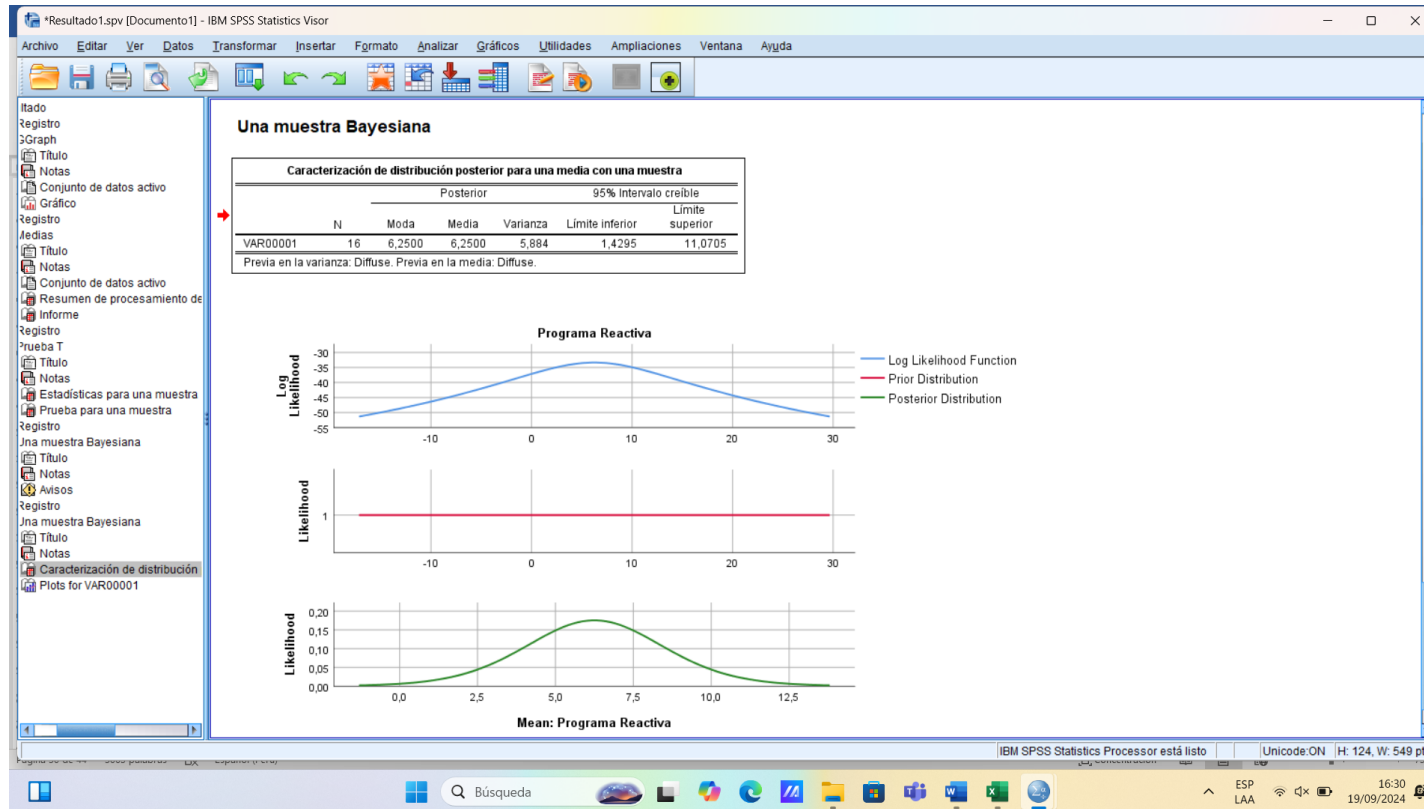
*Resultado1.spv [Documento1] - IBM SPSS Statistics Visor

Archivo Editar Ver Datos Transformar Insertar Formato Analizar Gráficos Utilidades Ampliaciones Ventana Ayuda

ltado
Registro
GGraph
Título
Notas
Conjunto de datos activo
Gráfico
Registro
Medias
Título
Notas
Conjunto de datos activo
Resumen de procesamiento de
Informe
Registro
Prueba T
Título
Notas
Estadísticas para una muestra
Prueba para una muestra
Registro
Una muestra Bayesiana
Título
Notas
Avisos
Registro
Una muestra Bayesiana
Título
Notas
Caracterización de distribución
Plots for VAR00001

Una muestra Bayesiana

Caracterización de distribución posterior para una media con una muestra

| | N | Posterior Moda | Posterior Media | Posterior Varianza | 95% Intervalo creíble Límite inferior | 95% Intervalo creíble Límite superior |
|---|---|---|---|---|---|---|
| VAR00001 | 16 | 6,2500 | 6,2500 | 5,884 | 1,4295 | 11,0705 |

Previa en la varianza: Diffuse. Previa en la media: Diffuse.

Programa Reactiva

Log Likelihood
-30
-35
-40
-45
-50
-55
-10 0 10 20 30

Log Likelihood Function
Prior Distribution
Posterior Distribution

Likelihood
1
-10 0 10 20 30

Likelihood
0,20
0,15
0,10
0,05
0,00
0,0 2,5 5,0 7,5 10,0 12,5

Mean: Programa Reactiva

IBM SPSS Statistics Processor está listo | Unicode:ON | H: 124, W: 549 pt

Búsqueda
ESP LAA
16:30
19/09/2024